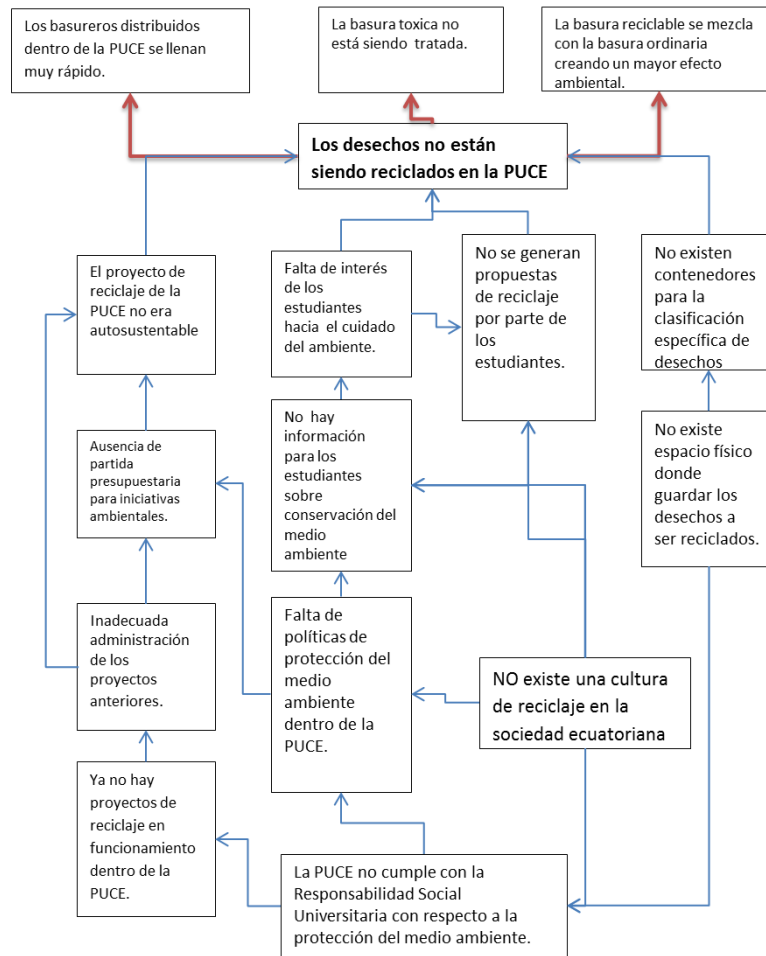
Los basureros distribuidos dentro de la PUCE se llenan muy rápido.

La basura toxica no está siendo tratada.

La basura reciclable se mezcla con la basura ordinaria creando un mayor efecto ambiental.

Los desechos no están siendo reciclados en la PUCE

El proyecto de reciclaje de la PUCE no era autosustentable

Falta de interés de los estudiantes hacia el cuidado del ambiente.

No se generan propuestas de reciclaje por parte de los estudiantes.

No existen contenedores para la clasificación específica de desechos

Ausencia de partida presupuestaria para iniciativas ambientales.

No hay información para los estudiantes sobre conservación del medio ambiente

No existe espacio físico donde guardar los desechos a ser reciclados.

Inadecuada administración de los proyectos anteriores.

Falta de políticas de protección del medio ambiente dentro de la PUCE.

NO existe una cultura de reciclaje en la sociedad ecuatoriana

Ya no hay proyectos de reciclaje en funcionamiento dentro de la PUCE.

La PUCE no cumple con la Responsabilidad Social Universitaria con respecto a la protección del medio ambiente.